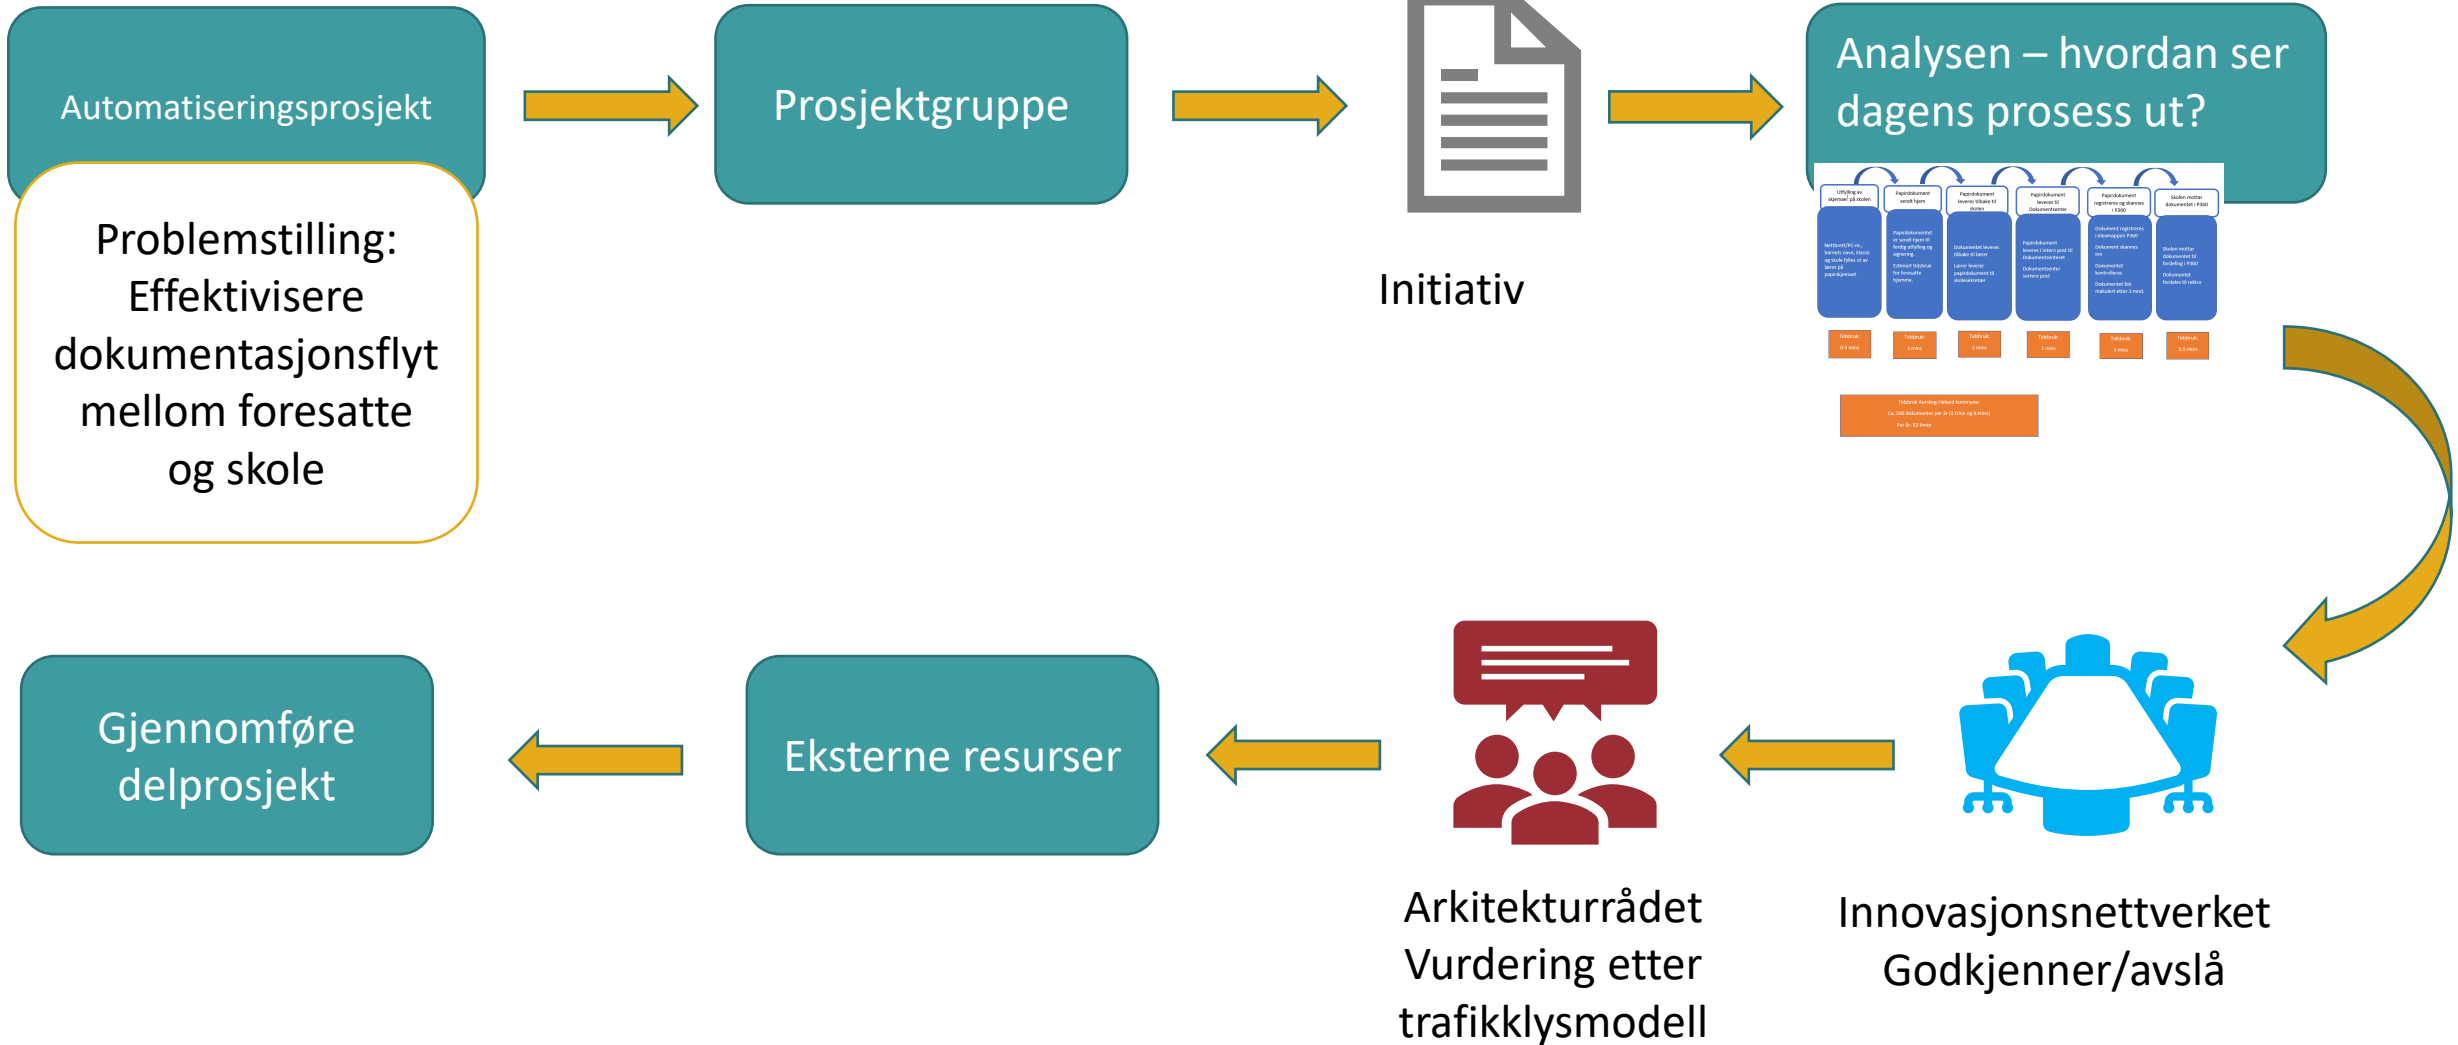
Automatiseringsprosjekt

Problemstilling: Effektivisere dokumentasjonsflyt mellom foresatte og skole

Prosjektgruppe

Initiativ

Analysen – hvordan ser dagens prosess ut?

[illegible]

Innovasjonsnettverket Godkjenner/avslå

Arkitekturrådet Vurdering etter trafikklysmodell

Eksterne resurser

Gjennomføre delprosjekt